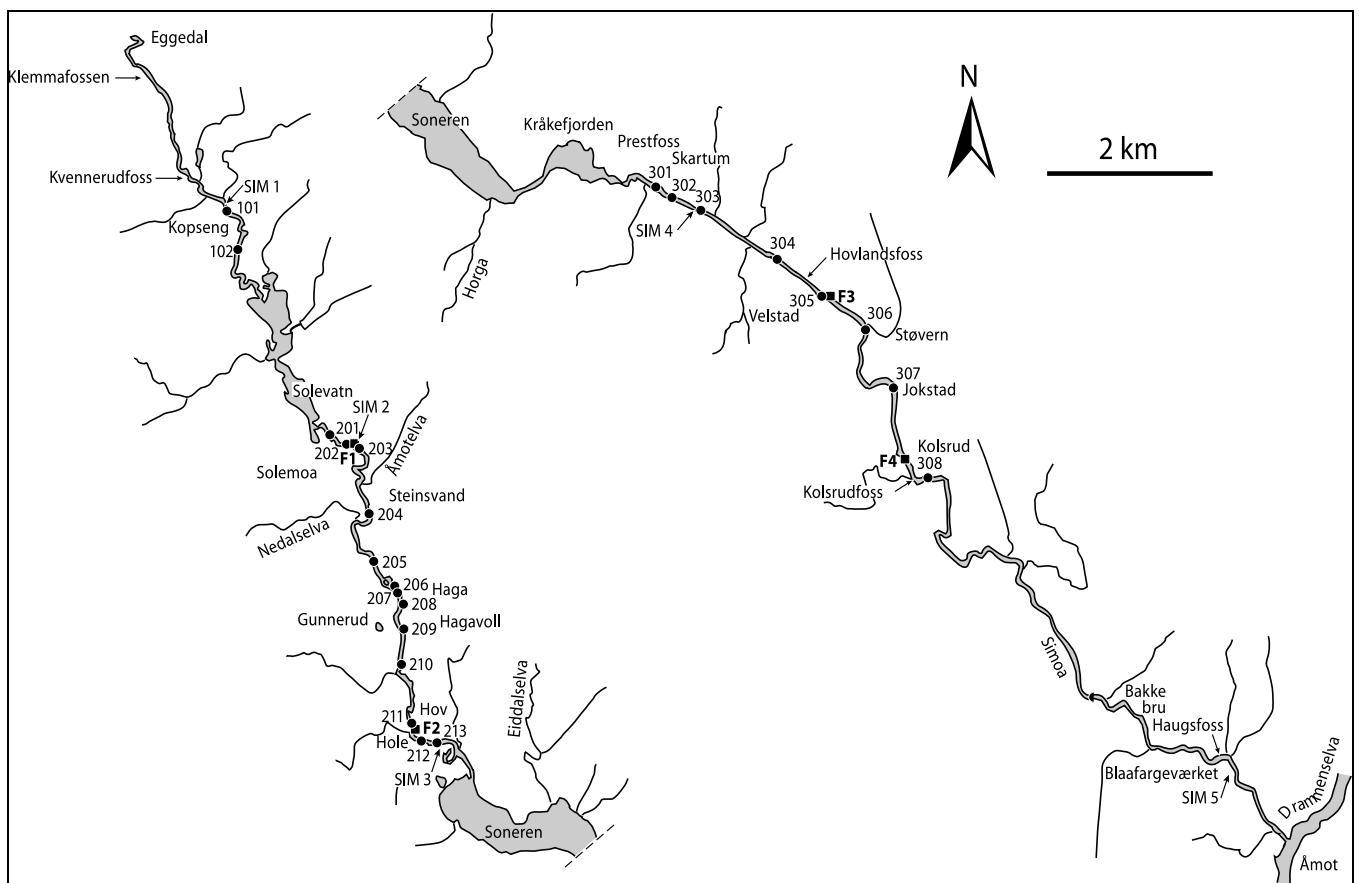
Eggedal
Klemmafossen
Kvennerudfoss
SIM 1
101
Kopseng
102
Solevatn
SIM 2
201
202
203
F1
Solemoa
Åmotelva
Steinsvand
204
Nedalselva
205
206
Haga
207
208
Gunnerud
209
Hagavoll
210
Hov
211
F2
213
Hole
212
SIM 3
Eiddalselva
Soneren
Soneren
Horga
Kråkefjorden
Prestfoss
Skartum
301
302
303
SIM 4
304
Hovlandsfoss
305
F3
Velstad
306
Støvern
307
Jokstad
Kolsrud
F4
308
Kolsrudfoss
Simoa
Bakke bru
Haugsfoss
Blaafargeværket
SIM 5
Drammenselva
Åmot
N
2 km